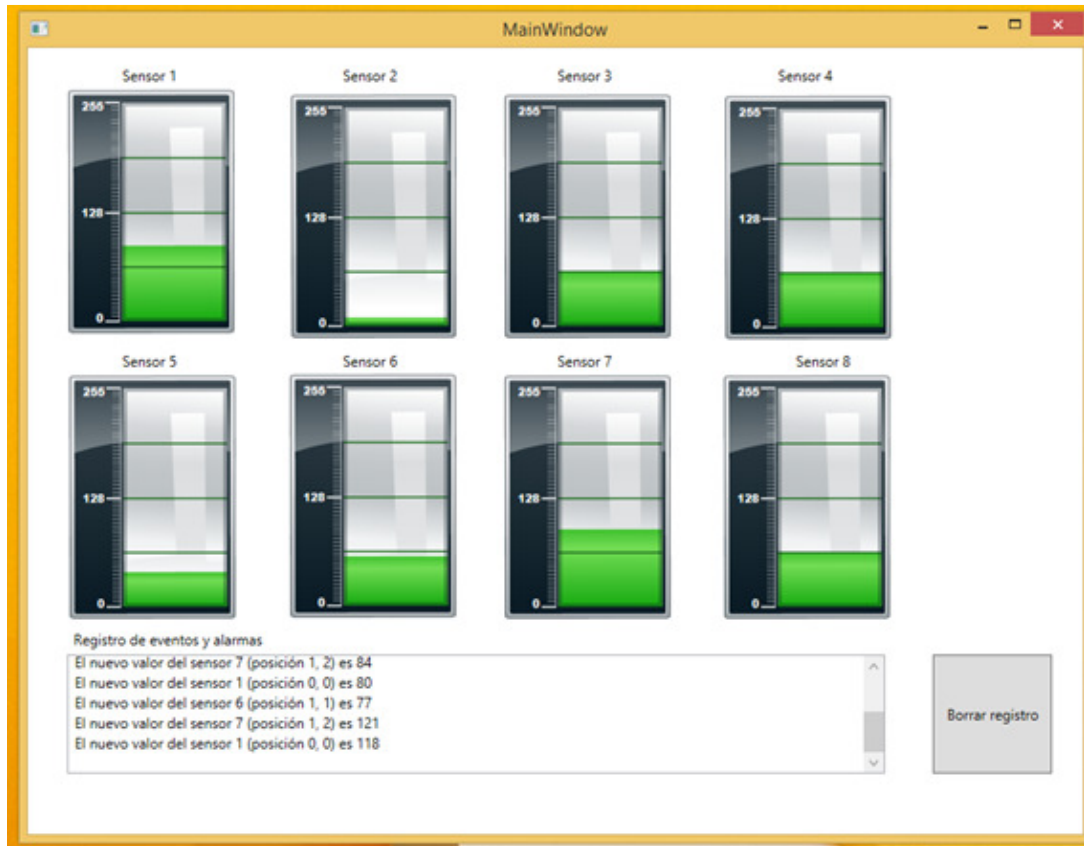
MainWindow

Sensor 1
255
128
0

Sensor 2
255
128
0

Sensor 3
255
128
0

Sensor 4
255
128
0

Sensor 5
255
128
0

Sensor 6
255
128
0

Sensor 7
255
128
0

Sensor 8
255
128
0

Registro de eventos y alarmas

El nuevo valor del sensor 7 (posición 1, 2) es 84
El nuevo valor del sensor 1 (posición 0, 0) es 80
El nuevo valor del sensor 6 (posición 1, 1) es 77
El nuevo valor del sensor 7 (posición 1, 2) es 121
El nuevo valor del sensor 1 (posición 0, 0) es 118

Borrar registro